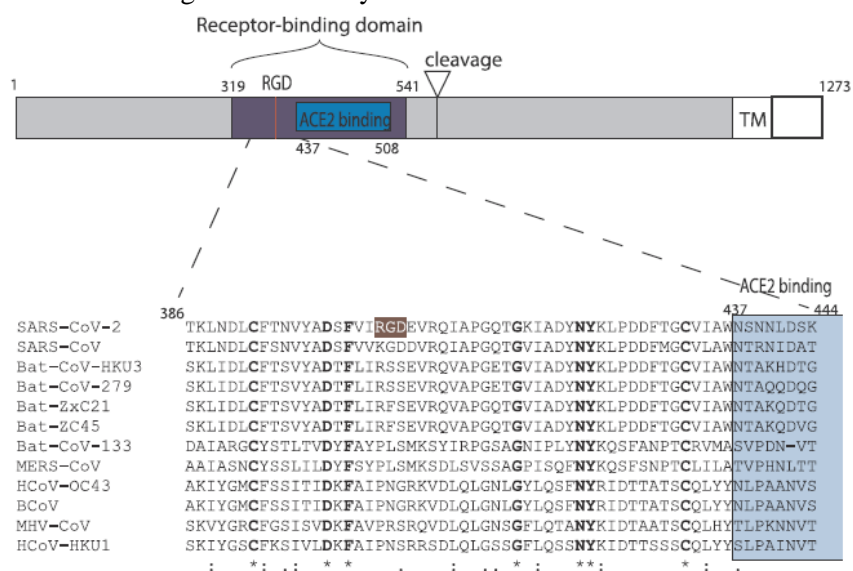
Receptor-binding domain

1 319 RGD 541 cleavage 1273

ACE2 binding TM

437 508

386 ACE2 binding 437 444

SARS-CoV-2 TKLNDLCFTNVYADSFVIRGDEVRQIAPGQTGKIADYNYKLPDDFTGCVIAWNSNNLDSK
SARS-CoV TKLNDLCFSNVYADSFVVKGDDVRQIAPGQTGVIADYNYKLPDDFMGCVLAWNTRNIDAT
Bat-CoV-HKU3 SKLIDLCFTSVYADTFLIRSSEVRQVAPGETGVIADYNYKLPDDFTGCVIAWNTAKHDTG
Bat-CoV-279 SKLIDLCFTSVYADTFLIRSSEVRQVAPGETGVIADYNYKLPDDFTGCVIAWNTAQQDQG
Bat-ZxC21 SKLIDLCFTSVYADTFLIRFSEVRQVAPGQTGVIADYNYKLPDDFTGCVIAWNTAKQDTG
Bat-ZC45 SKLIDLCFTSVYADTFLIRFSEVRQVAPGQTGVIADYNYKLPDDFTGCVIAWNTAKQDVG
Bat-CoV-133 DAIARGCYSTLTVDYFAYPLSMKSYIRPGSAGNIPLYNYKQSFANPTCRVMASVPDN-VT
MERS-CoV AAIASNCYSSLILDYFSYPLSMKSDLSVSSAGPISQFNYKQSFSNPTCLILATVPHNLTT
HCoV-OC43 AKIYGMCFSSITIDKFAIPNGRKVDLQLGNLGYLQSFNYRIDTTATSCQLYYNLPAANVS
BCoV AKIYGMCFSSITIDKFAIPNGRKVDLQLGNLGYLQSFNYRIDTTATSCQLYYNLPAANVS
MHV-CoV SKVYGRCFGSISVDKFAVPRSRQVDLQLGNSGFLQTANYKIDTAATSCQLHYTLPKNNVT
HCoV-HKU1 SKIYGSCFKSIVLDKFAIPNSRRSDLQLGSSGFLQSSNYKIDTTSSSCQLYYSLPAINVT